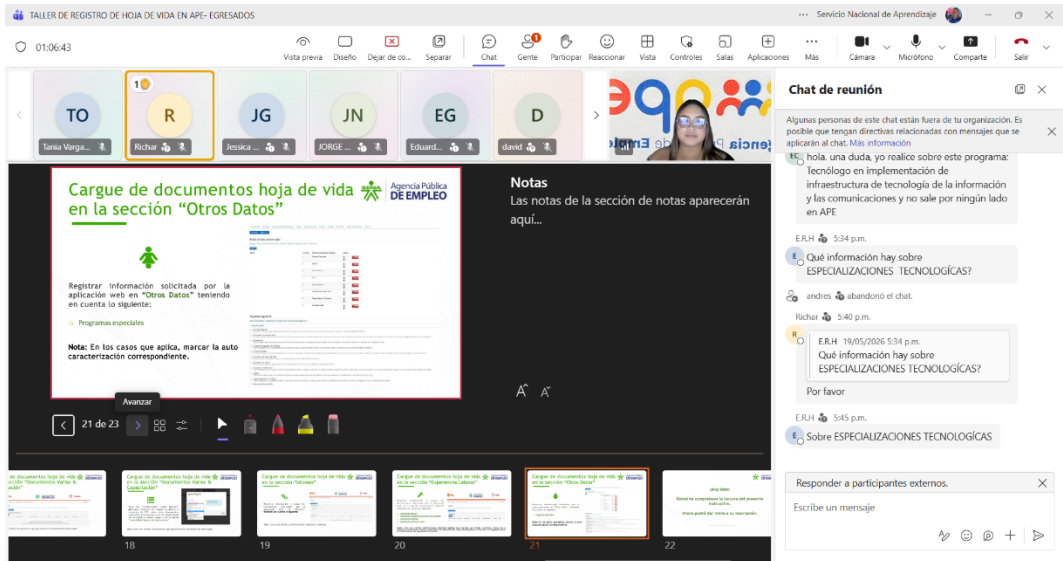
TALLER DE REGISTRO DE HOJA DE VIDA EN APE- EGRESADOS

Servicio Nacional de Aprendizaje

01:06:43

Vista previa Diseño Dejar de co... Separar Chat Gente Participar Reaccionar Vista Controles Salas Aplicaciones Más Cámara Micrófono Comparte Salir

TO Tania Varga...
R Richar
JG Jessica ...
JN JORGE ...
EG Eduard...
D david

Cargue de documentos hoja de vida en la sección "Otros Datos"

Agencia Pública DE EMPLEO

Registrar información solicitada por la aplicación web en "Otros Datos" teniendo en cuenta lo siguiente:

Programas especiales

Nota: En los casos que aplica, marcar la auto caracterización correspondiente.

Notas
Las notas de la sección de notas aparecerán aquí...

Avanzar

21 de 23

18 19 20 21 22

Chat de reunión

Algunas personas de este chat están fuera de tu organización. Es posible que tengan directivas relacionadas con mensajes que se aplicarán al chat. Más información

hola. una duda, yo realice sobre este programa: Tecnólogo en implementación de infraestructura de tecnología de la información y las comunicaciones y no sale por ningún lado en APE

E.R.H 5:34 p.m.
Qué información hay sobre ESPECIALIZACIONES TECNOLOGÍCAS?

andres abandonó el chat.

Richar 5:40 p.m.
E.R.H 19/05/2026 5:34 p.m.
Qué información hay sobre ESPECIALIZACIONES TECNOLOGÍCAS?
Por favor

E.R.H 5:45 p.m.
Sobre ESPECIALIZACIONES TECNOLOGICAS

Responder a participantes externos.

Escribe un mensaje